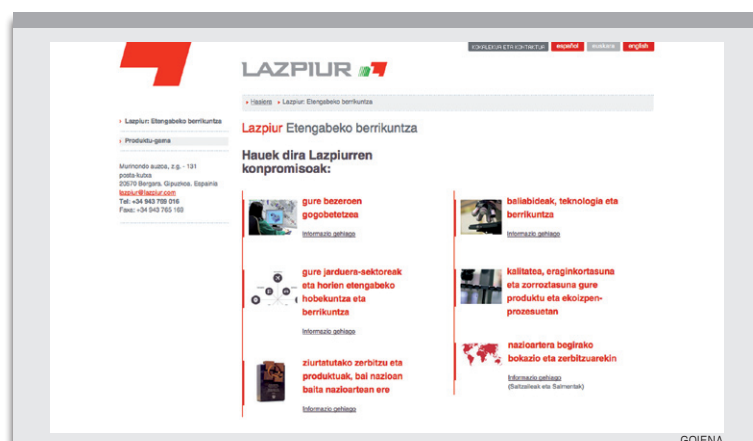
KOKALEKUA ETA KONTAKTUA español euskara english

LAZPIUR

› Hasiera › Lazpiur: Etengabeko berrikuntza

› Lazpiur: Etengabeko berrikuntza

› Produktu-gama

Murinondo auzoa, z.g. - 131
posta-kutxa
20570 Bergara. Gipuzkoa. Espainia
lazpiur@lazpiur.com
Tel: +34 943 769 016
Faxa: +34 943 765 160

Lazpiur Etengabeko berrikuntza

Hauek dira Lazpiurren konpromisoak:

gure bezeroen gogobetetzea

Informazio gehiago

baliabideak, teknologia eta berrikuntza

Informazio gehiago

gure jarduera-sektoreak eta horien etengabeko hobekuntza eta berrikuntza

Informazio gehiago

kalitatea, eraginkortasuna eta zorroztasuna gure produktu eta ekoizpen-prozesuetan

Informazio gehiago

ziurtatutako zerbitzu eta produktuak, bai nazioan baita nazioartean ere

Informazio gehiago

nazioartera begirako bokazio eta zerbitzuarekin

Informazio gehiago
(Saltzaileak eta Salmentak)

GOIENA